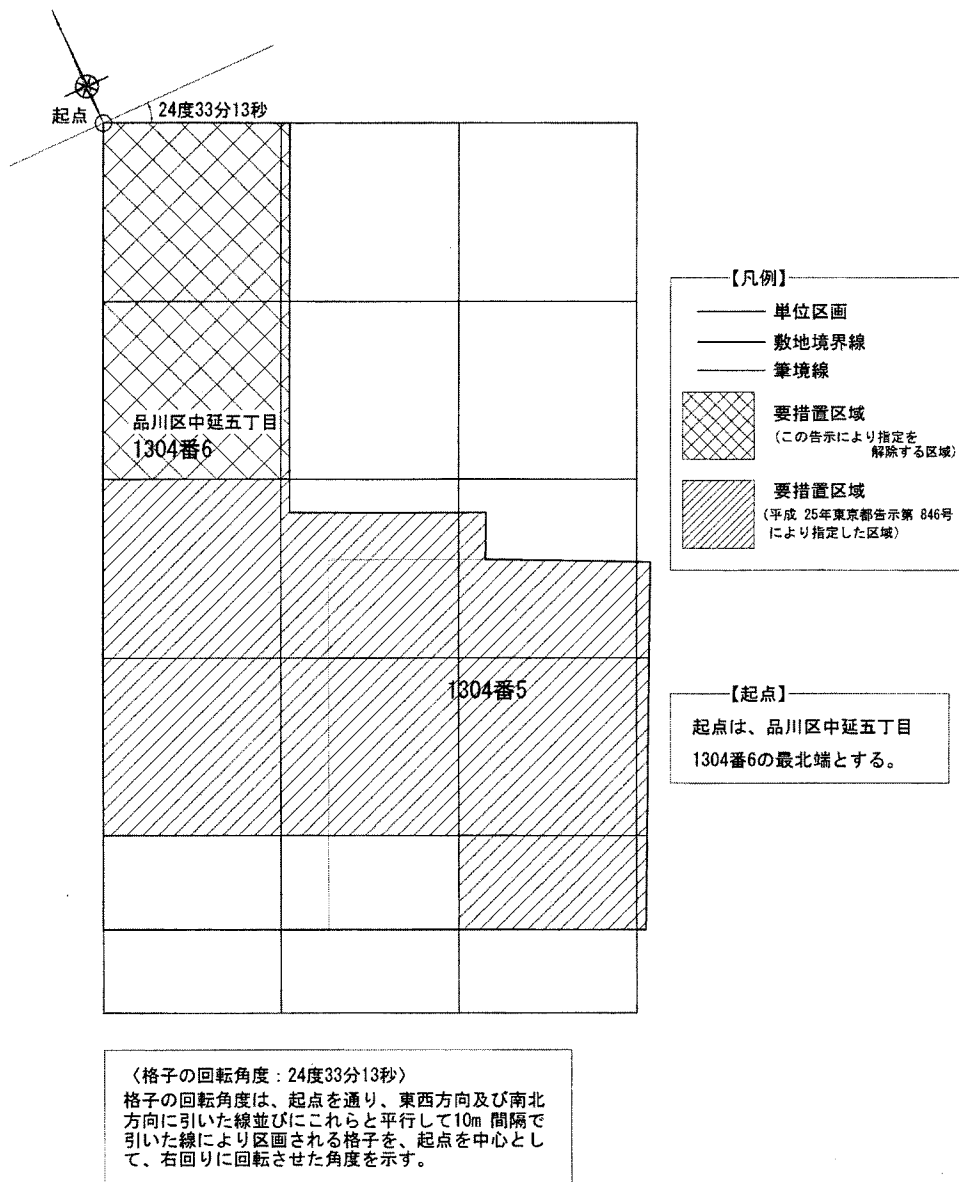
起点

24度33分13秒

品川区中延五丁目
1304番6

1304番5

【凡例】
単位区画
敷地境界線
筆境線
要措置区域
(この告示により指定を解除する区域)
要措置区域
(平成 25年東京都告示第 846号により指定した区域)

【起点】
起点は、品川区中延五丁目 1304番6の最北端とする。

〈格子の回転角度：24度33分13秒〉
格子の回転角度は、起点を通り、東西方向及び南北方向に引いた線並びにこれらと平行して10m 間隔で引いた線により区画される格子を、起点を中心として、右回りに回転させた角度を示す。